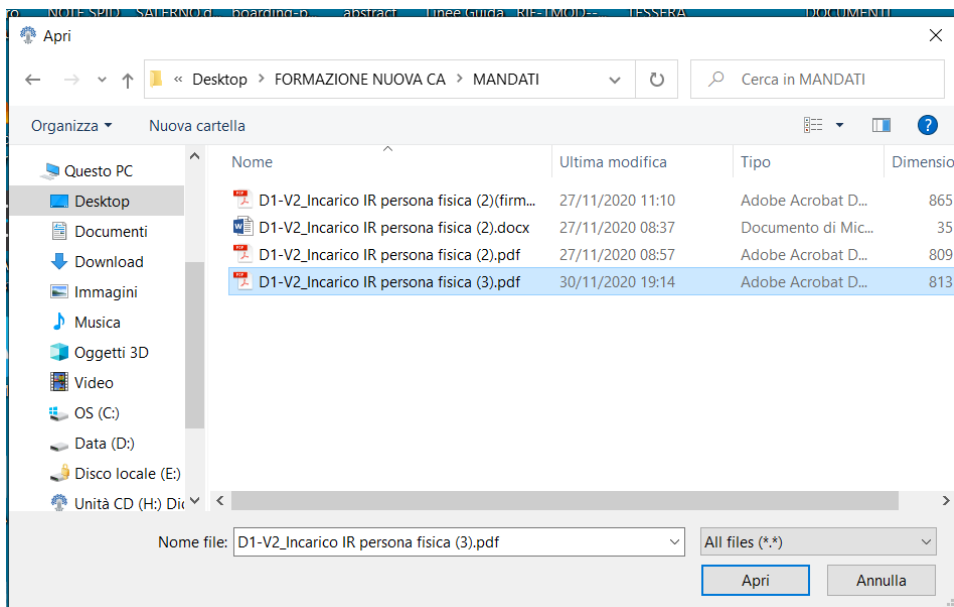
to NOTE SPID SALERNO d... boarding-p... abstract Linee Guida RIF-LMOD-... TESSERA DOCUMENTI

Apri

« Desktop > FORMAZIONE NUOVA CA > MANDATI

Cerca in MANDATI

Organizza ▾ Nuova cartella

Questo PC
Desktop
Documenti
Download
Immagini
Musica
Oggetti 3D
Video
OS (C:)
Data (D:)
Disco locale (E:)
Unità CD (H:) Di

| Nome | Ultima modifica | Tipo | Dimensio |
|---|---|---|---|
| D1-V2_Incarico IR persona fisica (2)(firm... | 27/11/2020 11:10 | Adobe Acrobat D... | 865 |
| D1-V2_Incarico IR persona fisica (2).docx | 27/11/2020 08:37 | Documento di Mic... | 35 |
| D1-V2_Incarico IR persona fisica (2).pdf | 27/11/2020 08:57 | Adobe Acrobat D... | 809 |
| D1-V2_Incarico IR persona fisica (3).pdf | 30/11/2020 19:14 | Adobe Acrobat D... | 813 |

Nome file: D1-V2_Incarico IR persona fisica (3).pdf

All files (*.*)

Apri

Annulla